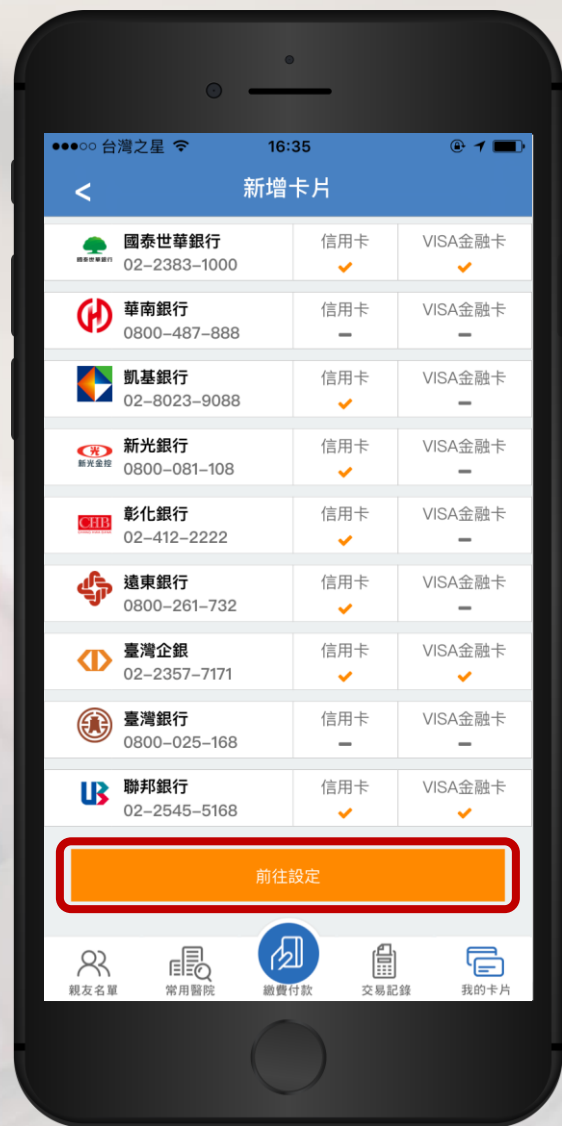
●●●○○ 台灣之星 16:35

<
新增卡片

國泰世華銀行
02-2383-1000

| | 信用卡 | VISA金融卡 |
|---|---|---|
| 國泰世華銀行 02-2383-1000 | ✓ | ✓ |
| 華南銀行 0800-487-888 | – | – |
| 凱基銀行 02-8023-9088 | ✓ | – |
| 新光銀行 0800-081-108 | ✓ | – |
| 彰化銀行 02-412-2222 | ✓ | – |
| 遠東銀行 0800-261-732 | ✓ | – |
| 臺灣企銀 02-2357-7171 | ✓ | ✓ |
| 臺灣銀行 0800-025-168 | – | – |
| 聯邦銀行 02-2545-5168 | ✓ | ✓ |

新光金控
CHB

前往設定

親友名單 常用醫院 繳費付款 交易記錄 我的卡片